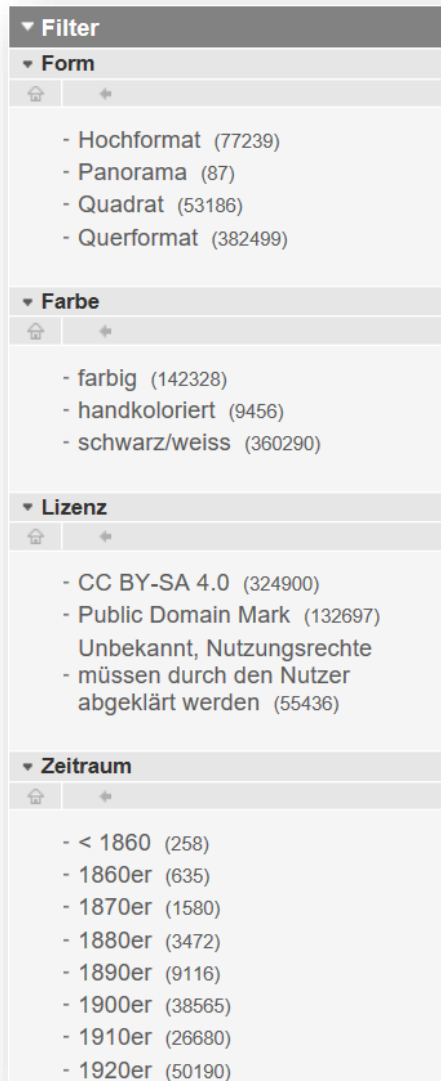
Filter

Form

- Hochformat (77239)
- Panorama (87)
- Quadrat (53186)
- Querformat (382499)

Farbe

- farbig (142328)
- handkoloriert (9456)
- schwarz/weiss (360290)

Lizenz

- CC BY-SA 4.0 (324900)
- Public Domain Mark (132697)
- Unbekannt, Nutzungsrechte müssen durch den Nutzer abgeklärt werden (55436)

Zeitraum

- < 1860 (258)
- 1860er (635)
- 1870er (1580)
- 1880er (3472)
- 1890er (9116)
- 1900er (38565)
- 1910er (26680)
- 1920er (50190)